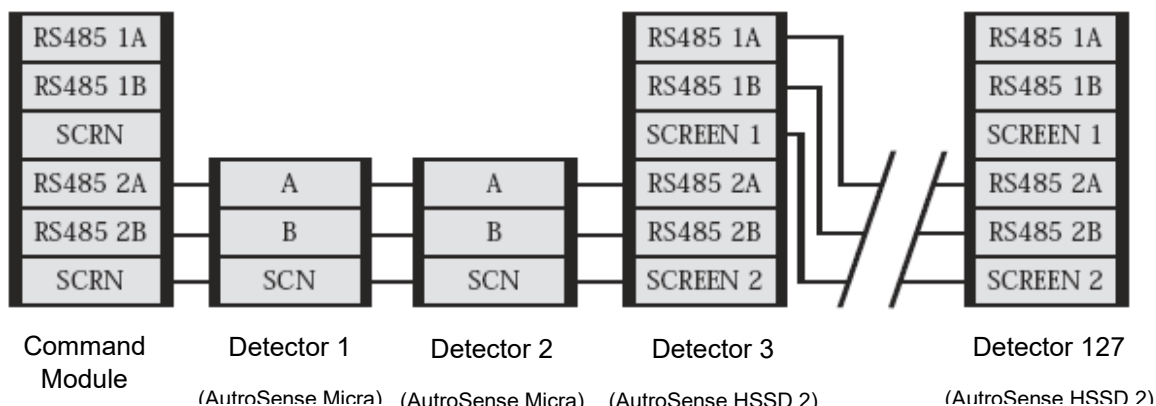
| RS485 1A |
|---|
| RS485 1B |
| SCRN |
| RS485 2A |
| RS485 2B |
| SCRN |

Command Module

| A |
|---|
| B |
| SCN |

Detector 1
(AutroSense Micra)

| A |
|---|
| B |
| SCN |

Detector 2
(AutroSense Micra)

| RS485 1A |
|---|
| RS485 1B |
| SCREEN 1 |
| RS485 2A |
| RS485 2B |
| SCREEN 2 |

Detector 3
(AutroSense HSSD 2)

| RS485 1A |
|---|
| RS485 1B |
| SCREEN 1 |
| RS485 2A |
| RS485 2B |
| SCREEN 2 |

Detector 127
(AutroSense HSSD 2)